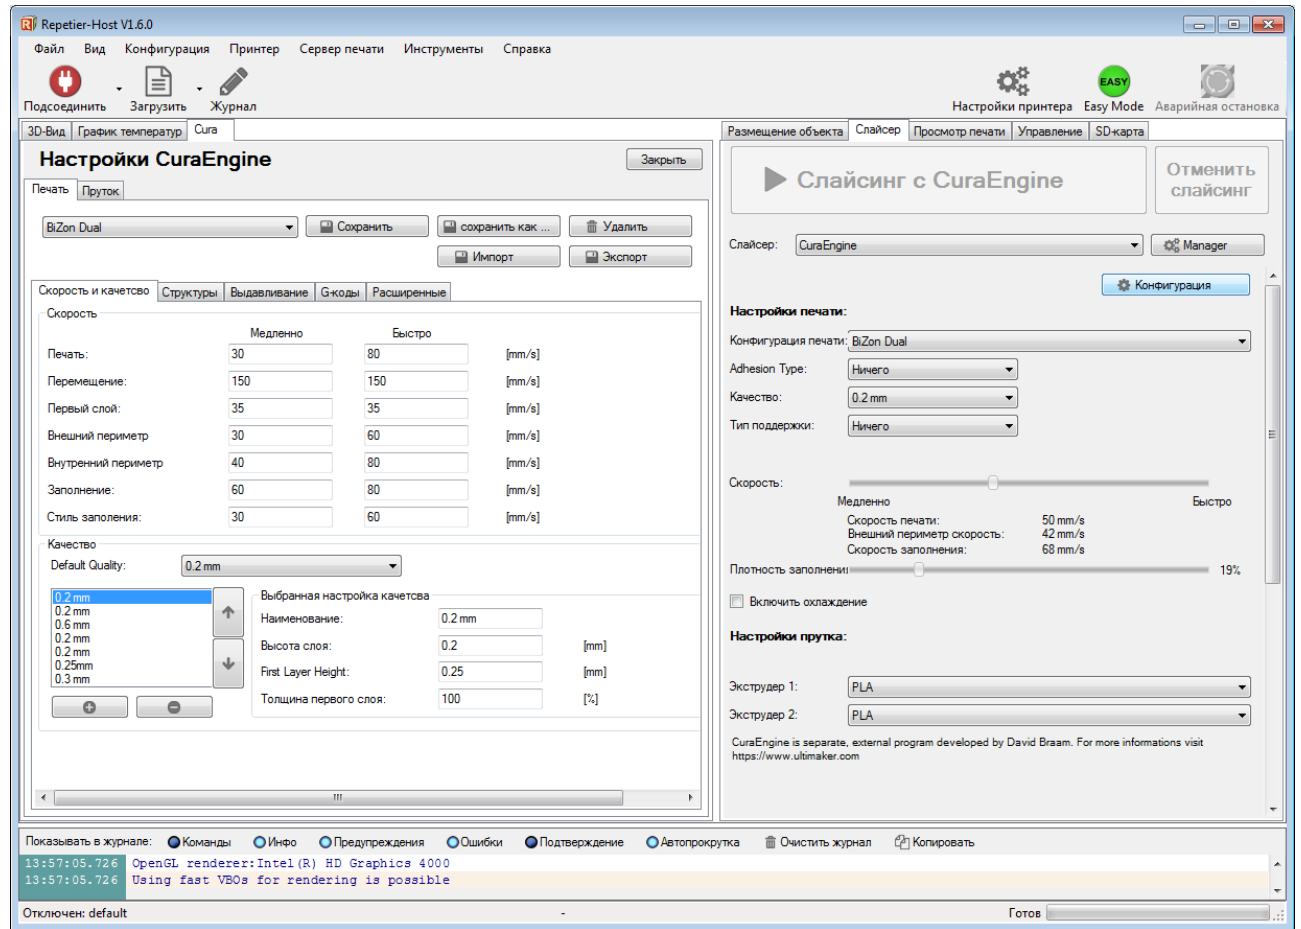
Repetier-Host V1.6.0

Файл Вид Конфигурация Принтер Сервер печати Инструменты Справка

Подсоединить Загрузить Журнал

Настройки принтера EASY Easy Mode Аварийная остановка

3D-Вид График температур Cura

Настройки CuraEngine

Закрыть

Печать Пруток

BiZon Dual Сохранить сохранить как ... Удалить
Импорт Экспорт

Скорость и качество Структуры Выдавливание G-коды Расширенные

Скорость

| | Медленно | Быстро | |
|---|---|---|---|
| Печать: | 30 | 80 | [mm/s] |
| Перемещение: | 150 | 150 | [mm/s] |
| Первый слой: | 35 | 35 | [mm/s] |
| Внешний периметр | 30 | 60 | [mm/s] |
| Внутренний периметр | 40 | 80 | [mm/s] |
| Заполнение: | 60 | 80 | [mm/s] |
| Стиль заполения: | 30 | 60 | [mm/s] |

Качество

Default Quality: 0.2 mm

0.2 mm
0.2 mm
0.6 mm
0.2 mm
0.2 mm
0.25mm
0.3 mm

Выбранная настройка качетсва

| Наименование: | 0.2 mm | |
|---|---|---|
| Высота слоя: | 0.2 | [mm] |
| First Layer Height: | 0.25 | [mm] |
| Толщина первого слоя: | 100 | [%] |

Размещение объекта Слайсер Просмотр печати Управление SD-карта

Слайсинг с CuraEngine

Отменить слайсинг

Слайсер: CuraEngine Manager

Конфигурация

Настройки печати:

Конфигурация печати: BiZon Dual
Adhesion Type: Ничего
Качество: 0.2 mm
Тип поддержки: Ничего

Скорость:
Медленно Быстро
Скорость печати: 50 mm/s
Внешний периметр скорость: 42 mm/s
Скорость заполнения: 68 mm/s

Плотность заполнени 19%

Включить охлаждение

Настройки прутка:

Экструдер 1: PLA
Экструдер 2: PLA

CuraEngine is separate, external program developed by David Braam. For more informations visit https://www.ultimaker.com

Показывать в журнале: Команды Инфо Предупреждения Ошибки Подтверждение Автопрокрутка Очистить журнал Копировать

13:57:05.726 OpenGL renderer:Intel(R) HD Graphics 4000
13:57:05.726 Using fast VBOs for rendering is possible

Отключен: default - Готов